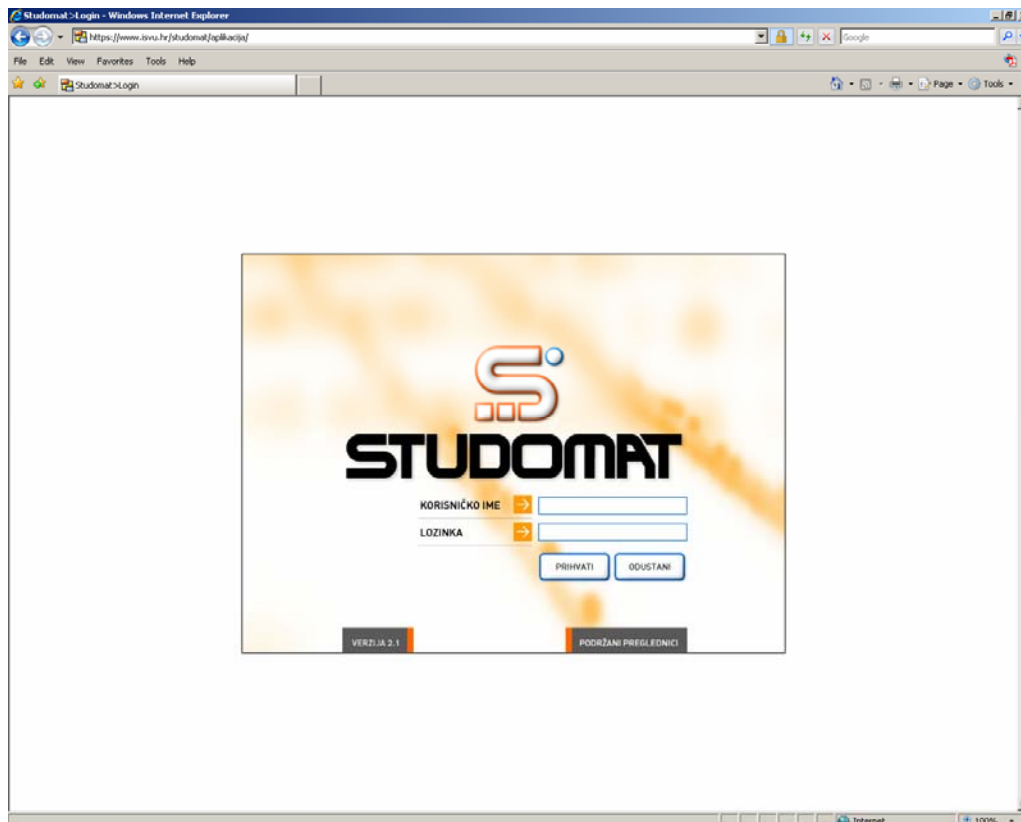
Studomat>Login - Windows Internet Explorer

https://www.isvu.hr/studomat/aplikacija/

Google

File Edit View Favorites Tools Help

Studomat>Login

Page Tools

STUDOMAT

KORISNIČKO IME

LOZINKA

PRIHVATI

ODUSTANI

VERZIJA 2.1

PODRŽANI PREGLEDNICI

Internet

100%